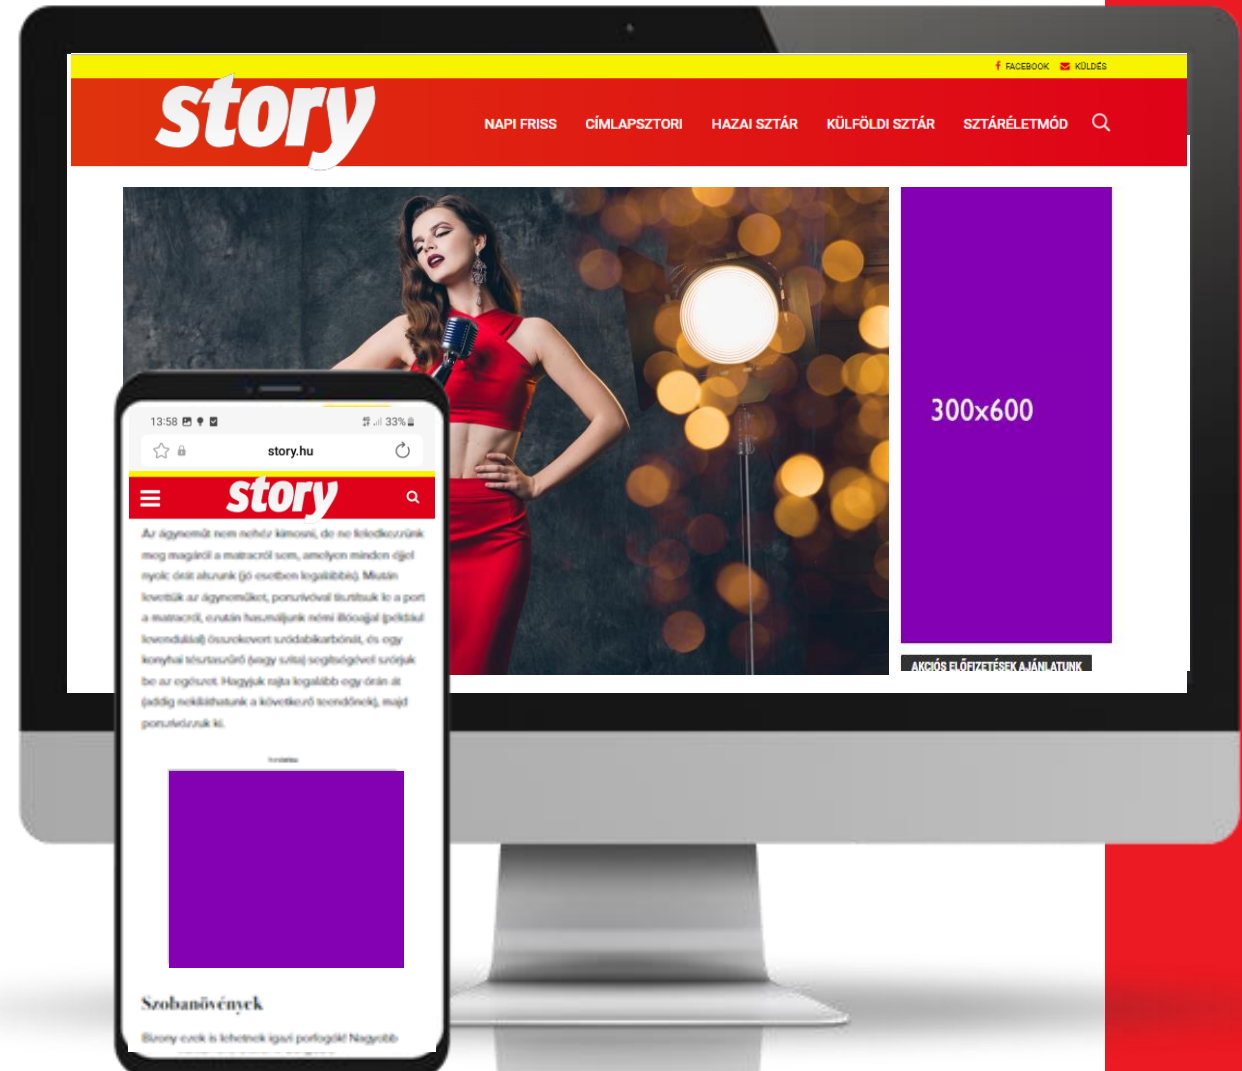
FACEBOOK KÜLDÉS

story

NAPI FRISS CÍMLAPSZTORI HAZAI SZTÁR KÜLFÖLDI SZTÁR SZTÁRÉLETMÓD

300x600

AKCIÓS ELŐFIZETÉSEK AJÁNLATUNK

13:58 33%

story.hu

story

Az ágyneműt nem nehéz kimosni, de ne feledkezzünk meg magáról a matracról sem, amelyen minden éjjel nyolc órát alszunk (jó esetben legalábbis). Miután levettük az ágyneműket, porszívóval tisztítsuk le a port a matracról, ezután használjunk némi illóolajjal (például levendulával) összekevert szódabikarbónát, és egy konyhai tésztaszűrő (vagy szita) segítségével szórjuk be az egészet. Hagyjuk rajta legalább egy órán át (addig nekiláthatunk a következő teendőnek), majd porszívózzuk ki.

Szobanövények

Bizony ezek is lehetnek igazi porfogók! Nagyobb